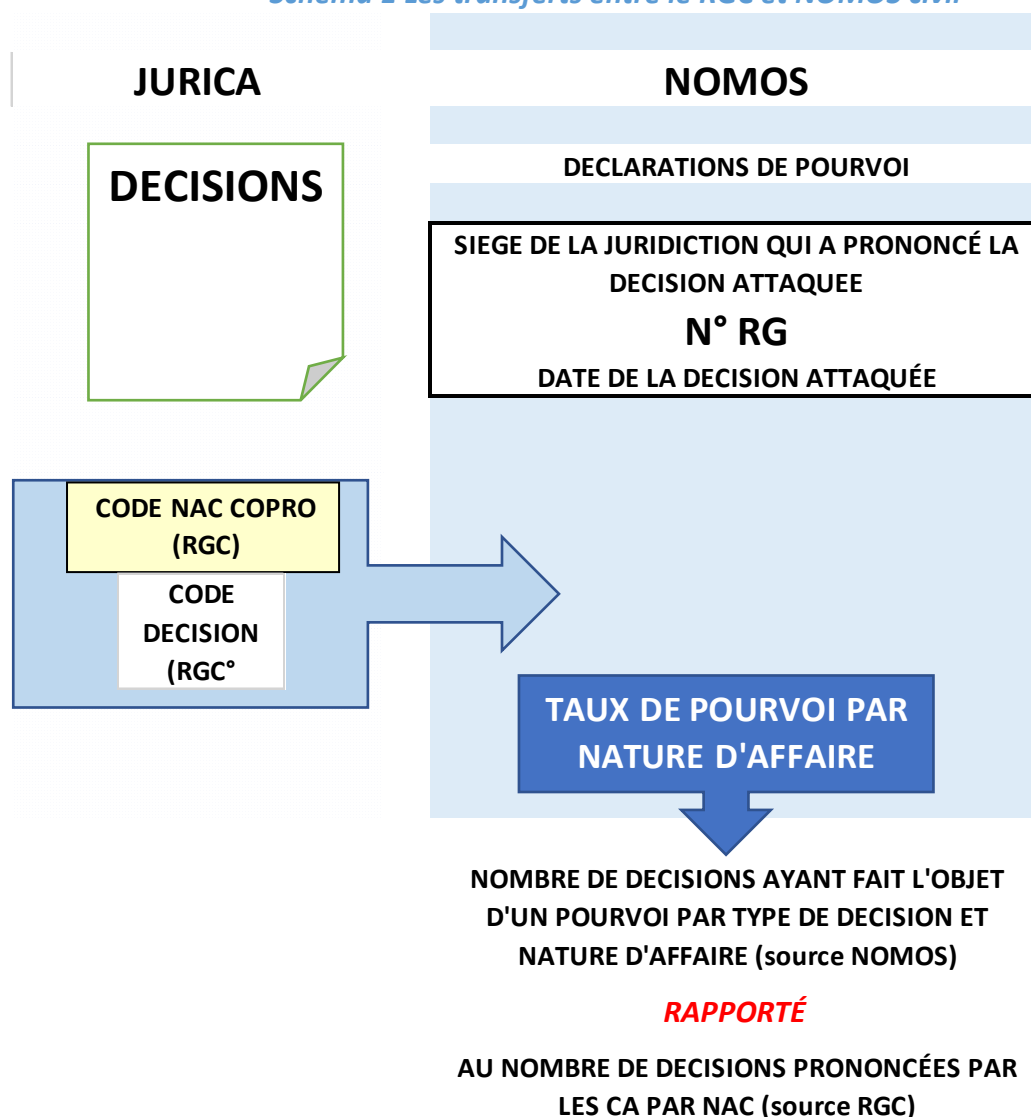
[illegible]

JURICA

NOMOS

DECISIONS

DECLARATIONS DE POURVOI

SIEGE DE LA JURIDICTION QUI A PRONONCÉ LA DECISION ATTAQUEE

N° RG

DATE DE LA DECISION ATTAQUÉE

CODE NAC COPRO (RGC)

CODE DECISION (RGC°

TAUX DE POURVOI PAR NATURE D'AFFAIRE

NOMBRE DE DECISIONS AYANT FAIT L'OBJET D'UN POURVOI PAR TYPE DE DECISION ET NATURE D'AFFAIRE (source NOMOS)

RAPPORTÉ

AU NOMBRE DE DECISIONS PRONONCÉES PAR LES CA PAR NAC (source RGC)